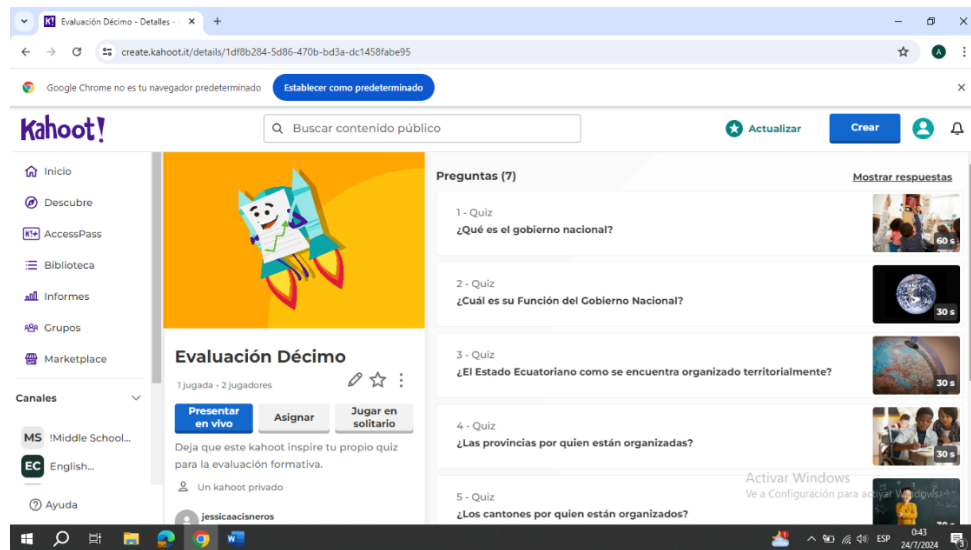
Evaluación Décimo - Detalles - ×
+
create.kahoot.it/details/1df8b284-5d86-470b-bd3a-dc1458fabe95
Google Chrome no es tu navegador predeterminado
Establecer como predeterminado
Kahoot!
Buscar contenido público
Actualizar
Crear
Inicio
Descubre
AccessPass
Biblioteca
Informes
Grupos
Marketplace
Canales
MS !Middle School...
EC English...
Ayuda
Evaluación Décimo
1 jugada • 2 jugadores
Presentar en vivo
Asignar
Jugar en solitario
Deja que este kahoot inspire tu propio quiz para la evaluación formativa.
Un kahoot privado
jessicaacisneros
Preguntas (7)
Mostrar respuestas
1 - Quiz
¿Qué es el gobierno nacional?
60 s
2 - Quiz
¿Cuál es su Función del Gobierno Nacional?
30 s
3 - Quiz
¿El Estado Ecuatoriano como se encuentra organizado territorialmente?
30 s
4 - Quiz
¿Las provincias por quien están organizadas?
30 s
5 - Quiz
¿Los cantones por quien están organizados?
Activar Windows
Ve a Configuración para activar Windows.
ESP
0:43
24/7/2024